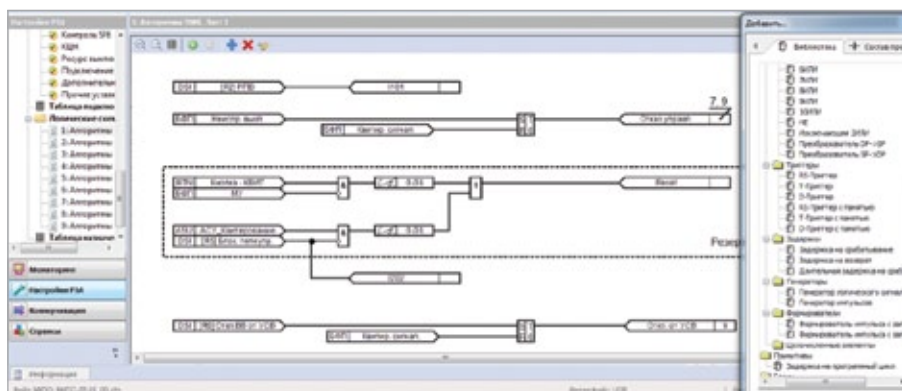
Настройки РЗА
Контроль SF6
КДЗН
Ресурс выкл
Подключение
Дополнитель
Прочие устав
Таблица кодов
Логическая схе
1: Алгоритмы
2: Алгоритмы
3: Алгоритмы
4: Алгоритмы
5: Алгоритмы
6: Алгоритмы
7: Алгоритмы
8: Алгоритмы
9: Алгоритмы
Таблица назначе
Мониторинг
Настройки РЗА
Коммуникации
Сервисы
Информация

1: Алгоритмы ГВИБ, Лист 1

7.9
Отказ управл
Контр. сигнал.
Выкл. - ВВОР
МУ
0.05
Вывод
АСУ_Контролиров
Блок. телеупр.
0.05
Резер
Откл. от УСВ
Контр. сигнал.

Добавить...
Библиотека
Состав пр
ВКЛИ
ВКЛИ
ВКЛИ
ВКЛИ
ЗАПРЕТ
НЕ
Исключающее ЗАПРЕТ
Преобразователь DP->SP
Преобразователь SP->DP
Триггеры
RS-Триггер
T-Триггер
D-Триггер
RS-Триггер с памятью
T-Триггер с памятью
D-Триггер с памятью
Задержки
Задержка на срабатывание
Задержка на возврат
Длительная задержка на сраб
Генераторы
Генератор логического сигнал
Генератор импульсов
Формирователи
Формирователь импульса с зад
Формирователь импульса с зад
Циклические элементы
Примитивы
Задержка на программный цикл